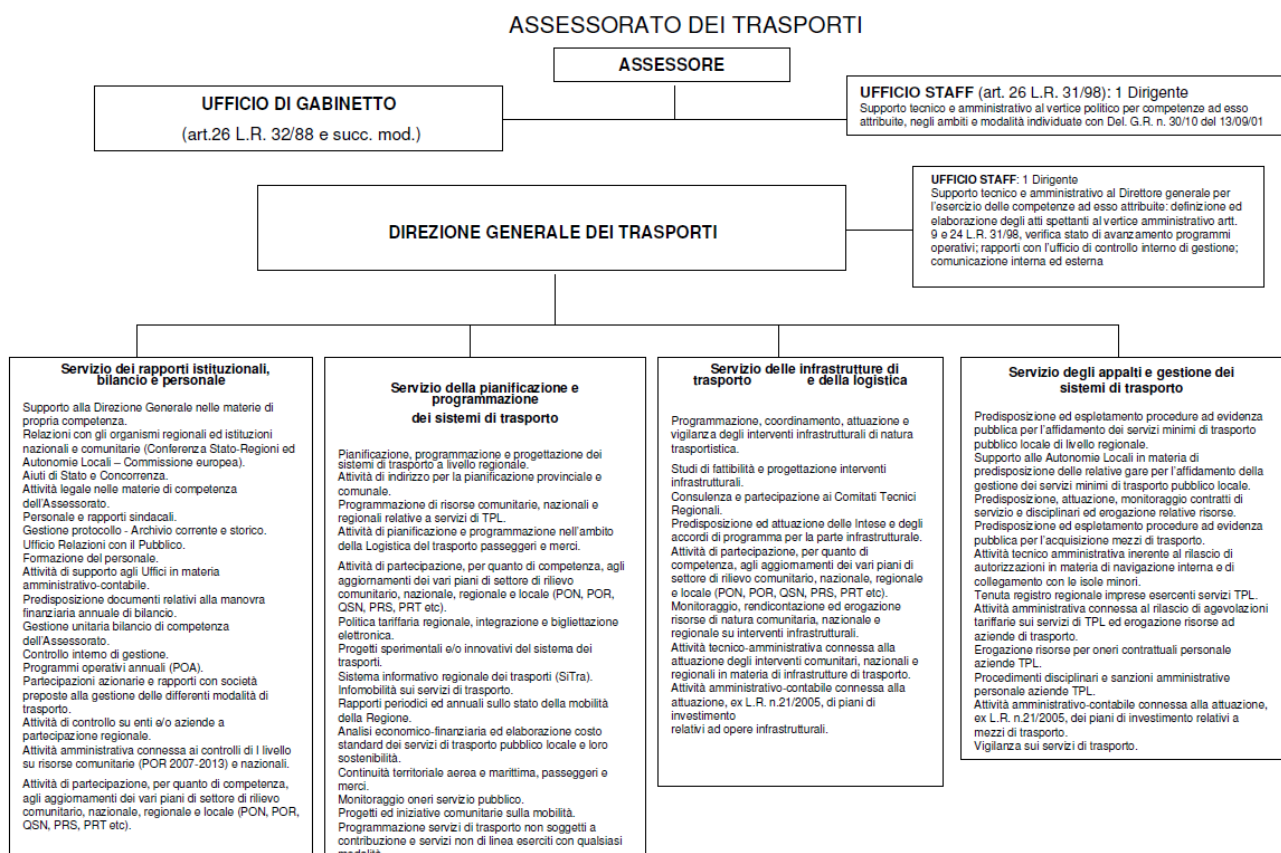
ASSESSORATO DEI TRASPORTI

ASSESSORE

UFFICIO DI GABINETTO

(art.26 L.R. 32/88 e succ. mod.)

UFFICIO STAFF (art. 26 L.R. 31/98): 1 Dirigente
Supporto tecnico e amministrativo al vertice politico per competenze ad esso attribuite, negli ambiti e modalità individuate con Del. G.R. n. 30/10 del 13/09/01

DIREZIONE GENERALE DEI TRASPORTI

UFFICIO STAFF: 1 Dirigente
Supporto tecnico e amministrativo al Direttore generale per l'esercizio delle competenze ad esso attribuite: definizione ed elaborazione degli atti spettanti al vertice amministrativo artt. 9 e 24 L.R. 31/98, verifica stato di avanzamento programmi operativi; rapporti con l'ufficio di controllo interno di gestione; comunicazione interna ed esterna

Servizio dei rapporti istituzionali, bilancio e personale

Supporto alla Direzione Generale nelle materie di propria competenza.
Relazioni con gli organismi regionali ed istituzioni nazionali e comunitarie (Conferenza Stato-Regioni ed Autonomie Locali – Commissione europea).
Aiuti di Stato e Concorrenza.
Attività legale nelle materie di competenza dell'Assessorato.
Personale e rapporti sindacali.
Gestione protocollo - Archivio corrente e storico.
Ufficio Relazioni con il Pubblico.
Formazione del personale.
Attività di supporto agli Uffici in materia amministrativo-contabile.
Predisposizione documenti relativi alla manovra finanziaria annuale di bilancio.
Gestione unitaria bilancio di competenza dell'Assessorato.
Controllo interno di gestione.
Programmi operativi annuali (POA).
Partecipazioni azionarie e rapporti con società preposte alla gestione delle differenti modalità di trasporto.
Attività di controllo su enti e/o aziende a partecipazione regionale.
Attività amministrativa connessa ai controlli di I livello su risorse comunitarie (POR 2007-2013) e nazionali.

Attività di partecipazione, per quanto di competenza, agli aggiornamenti dei vari piani di settore di rilievo comunitario, nazionale, regionale e locale (PON, POR, QSN, PRS, PRT etc).

Servizio della pianificazione e programmazione dei sistemi di trasporto

Pianificazione, programmazione e progettazione dei sistemi di trasporto a livello regionale.
Attività di indirizzo per la pianificazione provinciale e comunale.
Programmazione di risorse comunitarie, nazionali e regionali relative a servizi di TPL.
Attività di pianificazione e programmazione nell'ambito della Logistica del trasporto passeggeri e merci.

Attività di partecipazione, per quanto di competenza, agli aggiornamenti dei vari piani di settore di rilievo comunitario, nazionale, regionale e locale (PON, POR, QSN, PRS, PRT etc).
Politica tariffaria regionale, integrazione e bigliettazione elettronica.
Progetti sperimentali e/o innovativi del sistema dei trasporti.
Sistema informativo regionale dei trasporti (SiTra).
Infomobilità sui servizi di trasporto.
Rapporti periodici ed annuali sullo stato della mobilità della Regione.
Analisi economico-finanziaria ed elaborazione costo standard dei servizi di trasporto pubblico locale e loro sostenibilità.
Continuità territoriale aerea e marittima, passeggeri e merci.
Monitoraggio oneri servizio pubblico.
Progetti ed iniziative comunitarie sulla mobilità.
Programmazione servizi di trasporto non soggetti a contribuzione e servizi non di linea eserciti con qualsiasi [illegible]

Servizio delle infrastrutture di trasporto e della logistica

Programmazione, coordinamento, attuazione e vigilanza degli interventi infrastrutturali di natura trasportistica.

Studi di fattibilità e progettazione interventi infrastrutturali.
Consulenza e partecipazione ai Comitati Tecnici Regionali.
Predisposizione ed attuazione delle Intese e degli accordi di programma per la parte infrastrutturale.
Attività di partecipazione, per quanto di competenza, agli aggiornamenti dei vari piani di settore di rilievo comunitario, nazionale, regionale e locale (PON, POR, QSN, PRS, PRT etc).
Monitoraggio, rendicontazione ed erogazione risorse di natura comunitaria, nazionale e regionale su interventi infrastrutturali.
Attività tecnico-amministrativa connessa alla attuazione degli interventi comunitari, nazionali e regionali in materia di infrastrutture di trasporto.
Attività amministrativo-contabile connessa alla attuazione, ex L.R. n.21/2005, di piani di investimento
relativi ad opere infrastrutturali.

Servizio degli appalti e gestione dei sistemi di trasporto

Predisposizione ed espletamento procedure ad evidenza pubblica per l'affidamento dei servizi minimi di trasporto pubblico locale di livello regionale.
Supporto alle Autonomie Locali in materia di predisposizione delle relative gare per l'affidamento della gestione dei servizi minimi di trasporto pubblico locale.
Predisposizione, attuazione, monitoraggio contratti di servizio e disciplinari ed erogazione relative risorse.
Predisposizione ed espletamento procedure ad evidenza pubblica per l'acquisizione mezzi di trasporto.
Attività tecnico amministrativa inerente al rilascio di autorizzazioni in materia di navigazione interna e di collegamento con le isole minori.
Tenuta registro regionale imprese esercenti servizi TPL.
Attività amministrativa connessa al rilascio di agevolazioni tariffarie sui servizi di TPL ed erogazione risorse ad aziende di trasporto.
Erogazione risorse per oneri contrattuali personale aziende TPL.
Procedimenti disciplinari e sanzioni amministrative personale aziende TPL.
Attività amministrativo-contabile connessa alla attuazione, ex L.R. n.21/2005, dei piani di investimento relativi a mezzi di trasporto.
Vigilanza sui servizi di trasporto.